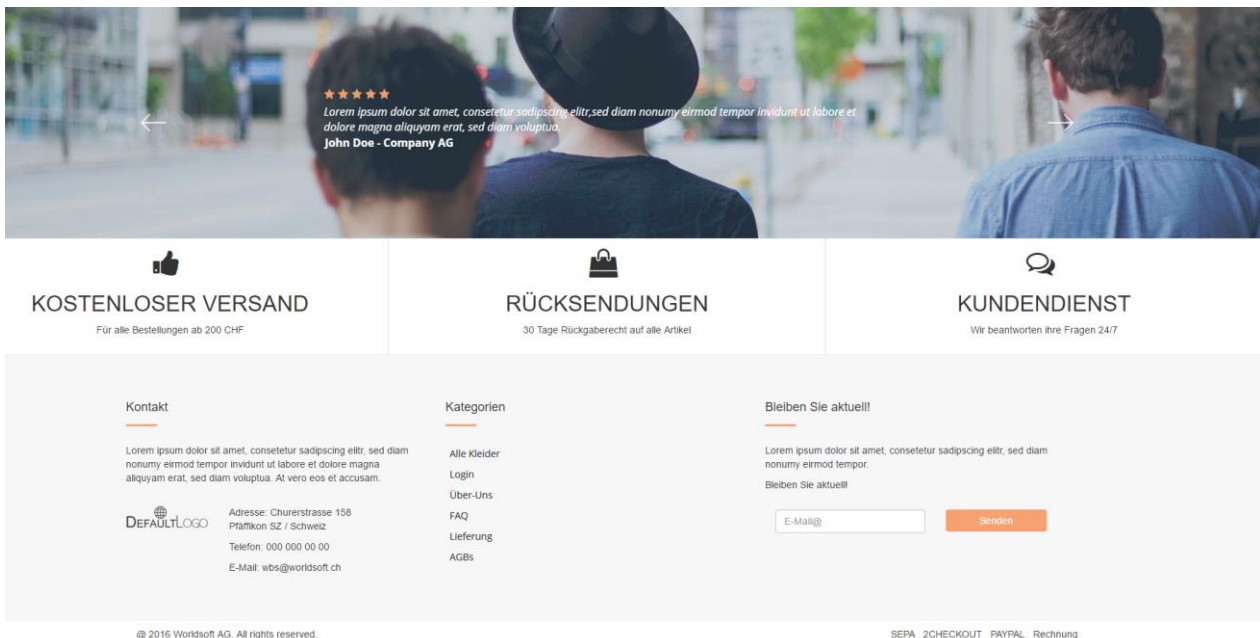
★★★★★
Lorem ipsum dolor sit amet, consetetur sadipscing elitr,sed diam nonumy eirmod tempor invidunt ut labore et dolore magna aliquyam erat, sed diam voluptua.
John Doe - Company AG

KOSTENLOSER VERSAND
Für alle Bestellungen ab 200 CHF

RÜCKSENDUNGEN
30 Tage Rückgaberecht auf alle Artikel

KUNDENDIENST
Wir beantworten ihre Fragen 24/7

Kontakt

Lorem ipsum dolor sit amet, consetetur sadipscing elitr, sed diam nonumy eirmod tempor invidunt ut labore et dolore magna aliquyam erat, sed diam voluptua. At vero eos et accusam.

DEFAULTLOGO

Adresse: Churerstrasse 158
Pfäffikon SZ / Schweiz

Telefon: 000 000 00 00

E-Mail: wbs@worldsoft.ch

Kategorien

Alle Kleider
Login
Über-Uns
FAQ
Lieferung
AGBs

Bleiben Sie aktuell!

Lorem ipsum dolor sit amet, consetetur sadipscing elitr, sed diam nonumy eirmod tempor.

Bleiben Sie aktuell!

E-Mail@

Senden

@ 2016 Worldsoft AG. All rights reserved.

SEPA 2CHECKOUT PAYPAL Rechnung